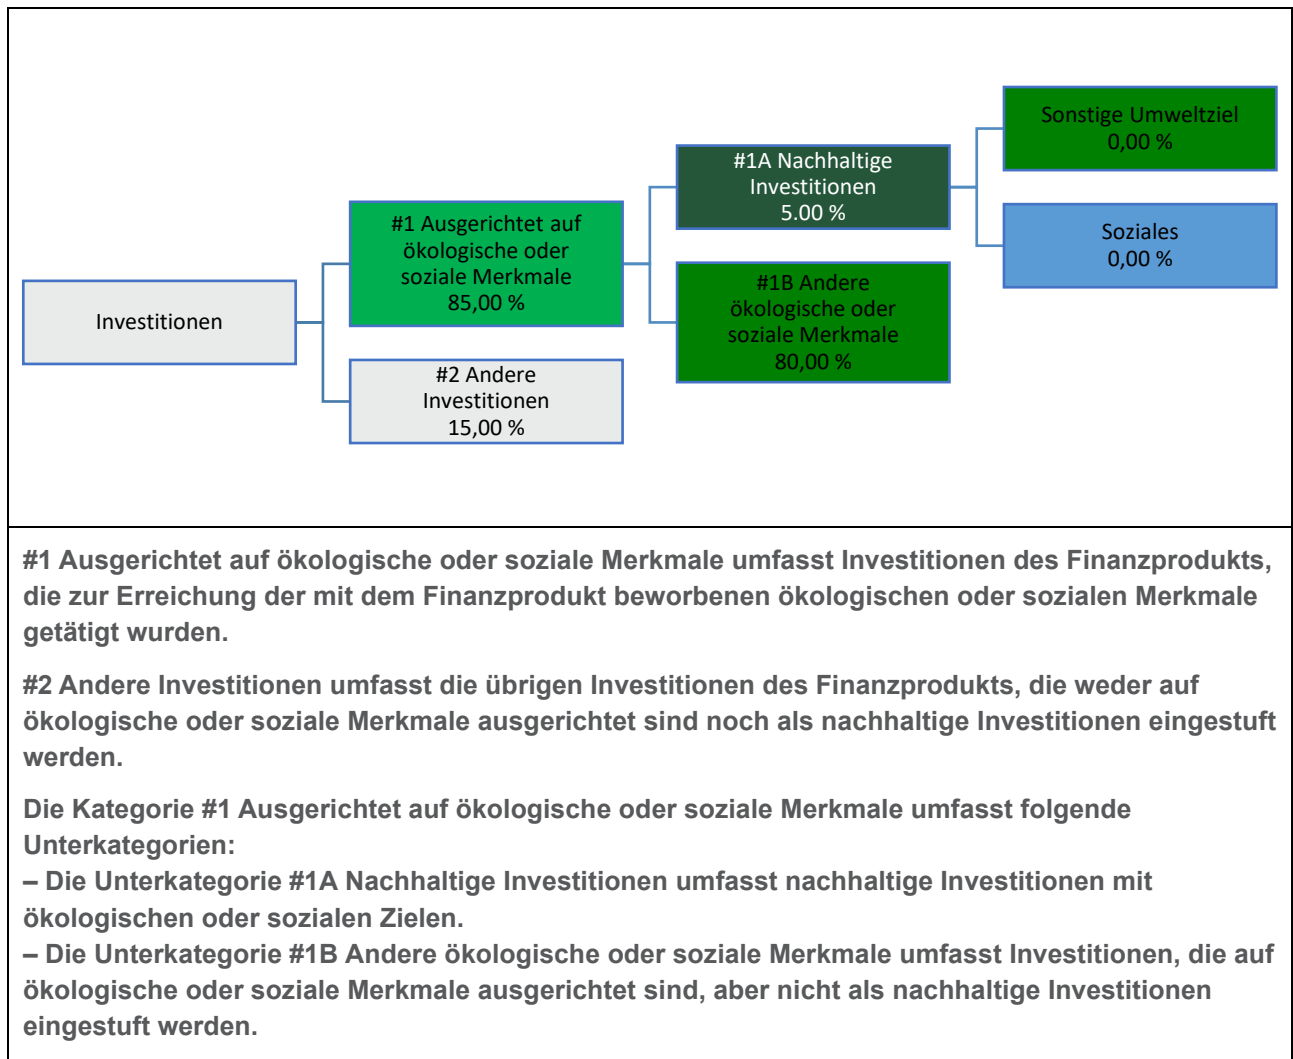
Investitionen

#1 Ausgerichtet auf ökologische oder soziale Merkmale 85,00 %

#2 Andere Investitionen 15,00 %

#1A Nachhaltige Investitionen 5.00 %

#1B Andere ökologische oder soziale Merkmale 80,00 %

Sonstige Umweltziel 0,00 %

Soziales 0,00 %

#1 Ausgerichtet auf ökologische oder soziale Merkmale umfasst Investitionen des Finanzprodukts, die zur Erreichung der mit dem Finanzprodukt beworbenen ökologischen oder sozialen Merkmale getätigt wurden.

#2 Andere Investitionen umfasst die übrigen Investitionen des Finanzprodukts, die weder auf ökologische oder soziale Merkmale ausgerichtet sind noch als nachhaltige Investitionen eingestuft werden.

Die Kategorie #1 Ausgerichtet auf ökologische oder soziale Merkmale umfasst folgende Unterkategorien:
– Die Unterkategorie #1A Nachhaltige Investitionen umfasst nachhaltige Investitionen mit ökologischen oder sozialen Zielen.
– Die Unterkategorie #1B Andere ökologische oder soziale Merkmale umfasst Investitionen, die auf ökologische oder soziale Merkmale ausgerichtet sind, aber nicht als nachhaltige Investitionen eingestuft werden.